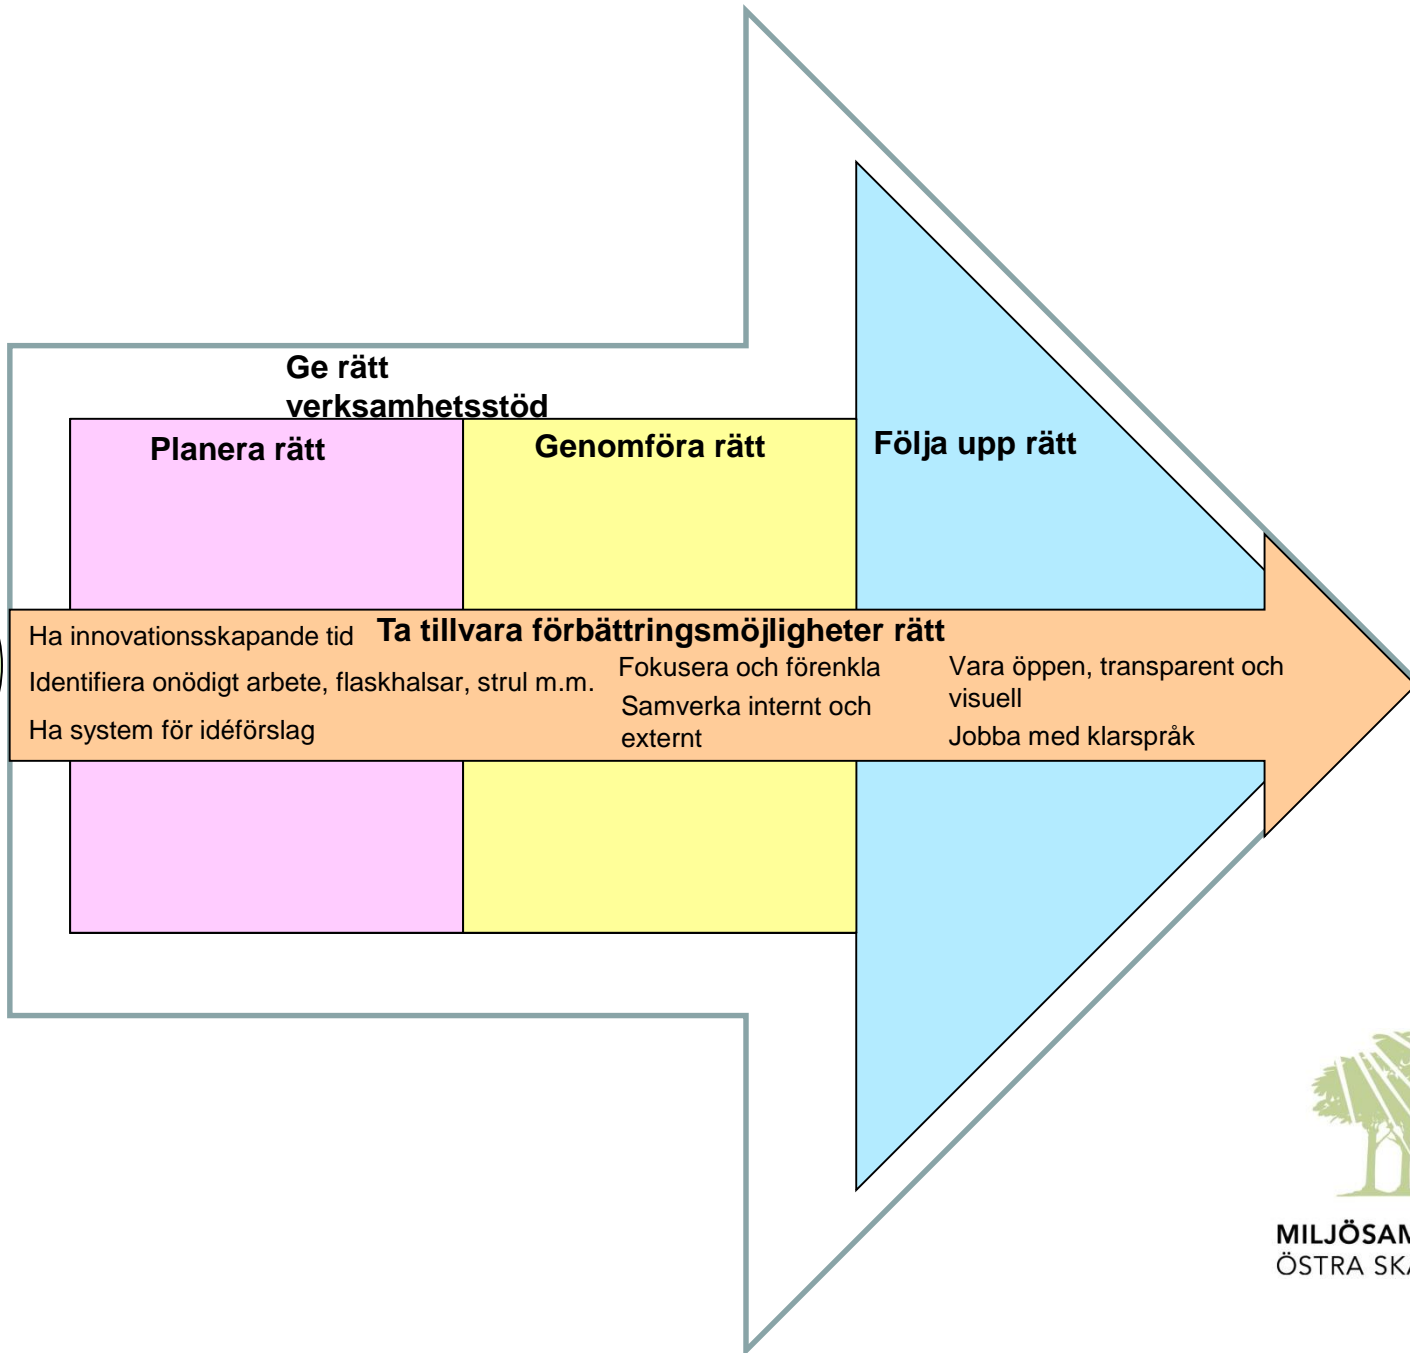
Ge rätt verksamhetsstöd

Planera rätt

Genomföra rätt

Följa upp rätt

Ta tillvara förbättringsmöjligheter rätt

Ha innovationsskapande tid

Identifiera onödigt arbete, flaskhalsar, strul m.m.

Ha system för idéförslag

Fokusera och förenkla

Samverka internt och externt

Vara öppen, transparent och visuell

Jobba med klarspråk

MILJÖSAM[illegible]
ÖSTRA SK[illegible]